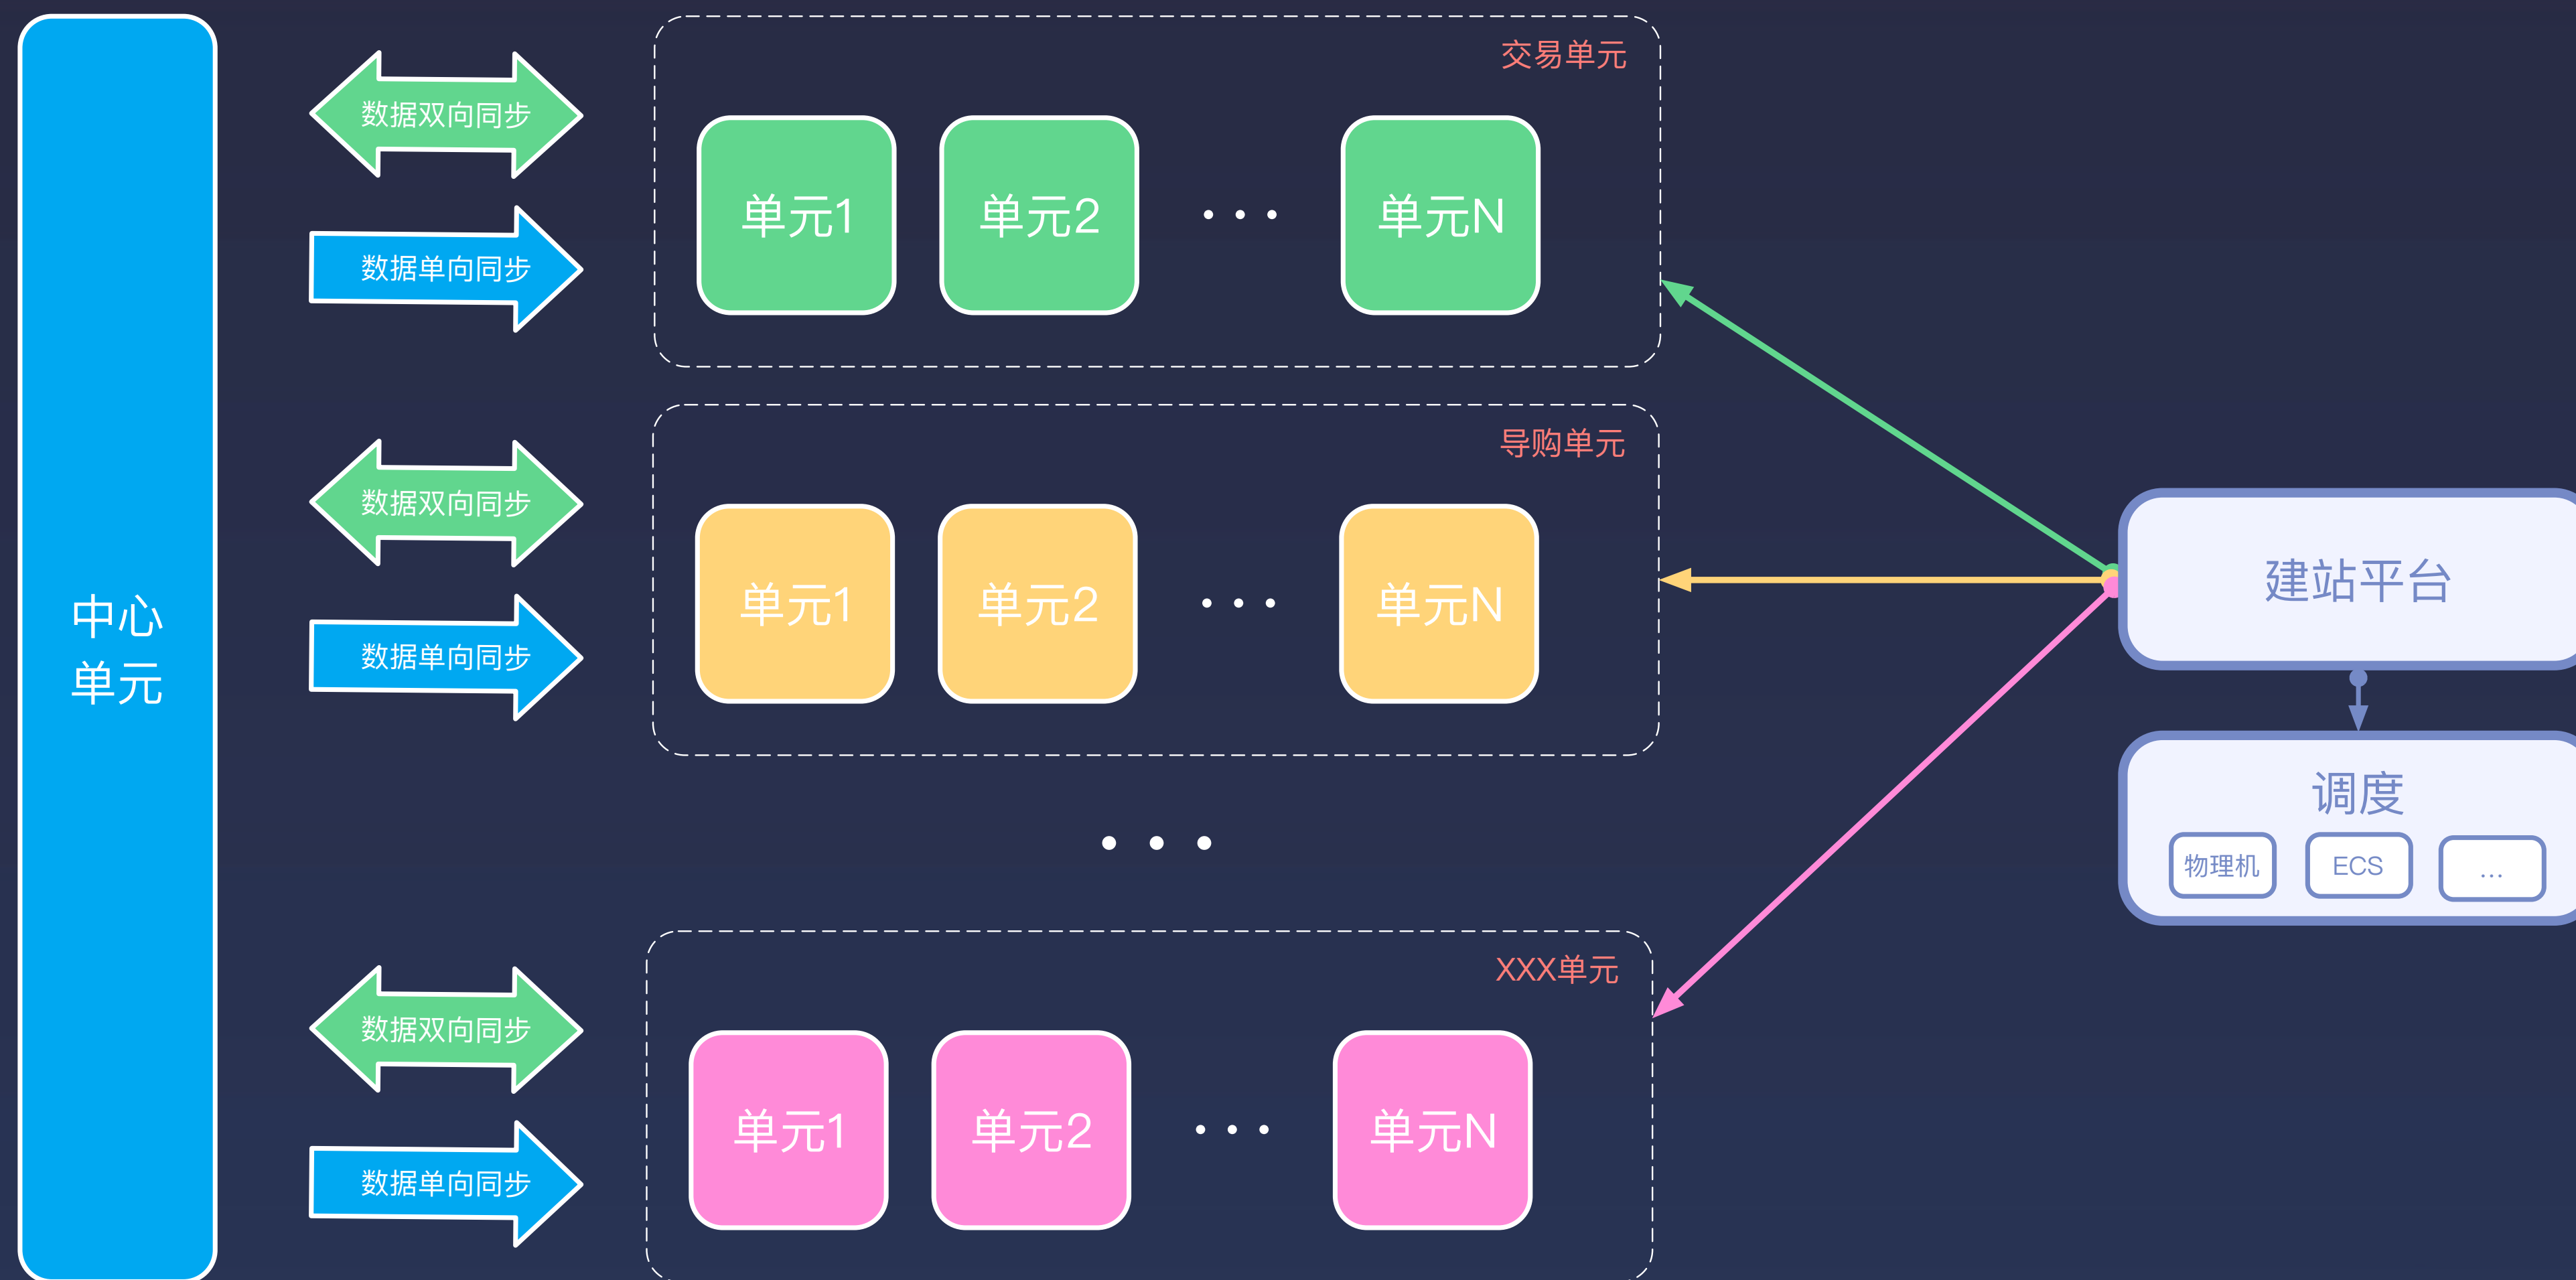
中心
单元

数据双向同步

数据单向同步

交易单元

单元1

单元2

· · ·

单元N

数据双向同步

数据单向同步

导购单元

单元1

单元2

· · ·

单元N

• • •

数据双向同步

数据单向同步

XXX单元

单元1

单元2

· · ·

单元N

建站平台

调度

物理机

ECS

...